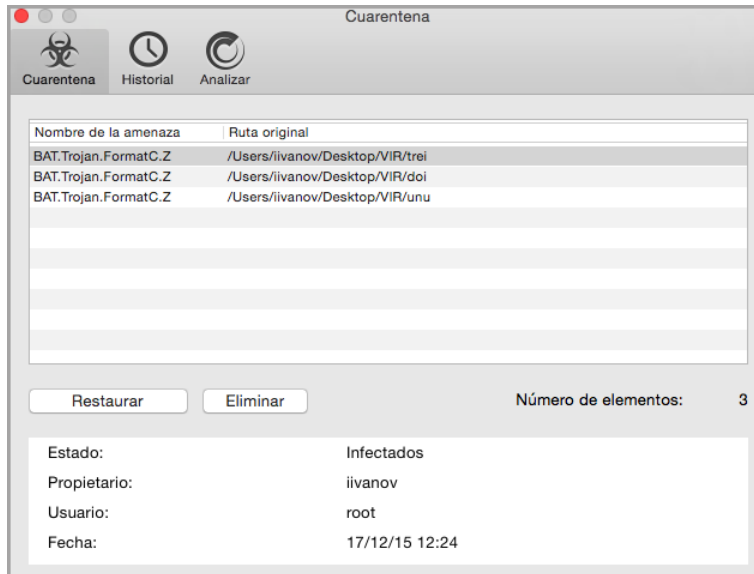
Cuarentena

Cuarentena Historial Analizar

| Nombre de la amenaza | Ruta original |
|---|---|
| BAT.Trojan.FormatC.Z | /Users/iivanov/Desktop/VIR/trei |
| BAT.Trojan.FormatC.Z | /Users/iivanov/Desktop/VIR/doi |
| BAT.Trojan.FormatC.Z | /Users/iivanov/Desktop/VIR/unu |

Restaurar Eliminar

Número de elementos: 3

| | |
|---|---|
| Estado: | Infectados |
| Propietario: | iivanov |
| Usuario: | root |
| Fecha: | 17/12/15 12:24 |